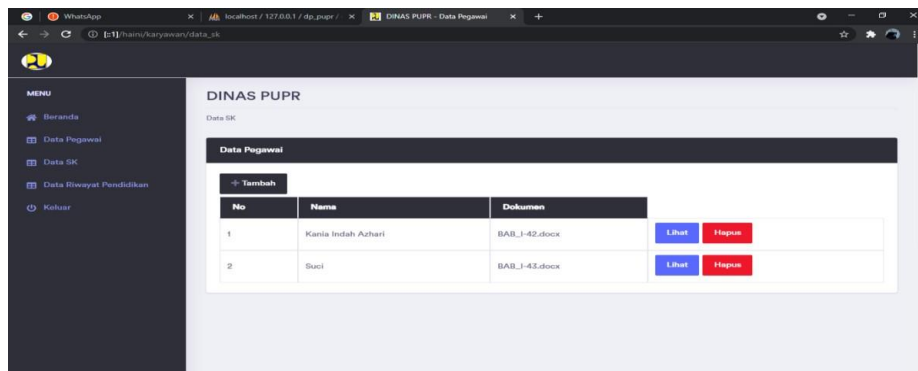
WhatsApp × localhost / 127.0.0.1 / dp_pupr / × DINAS PUPR - Data Pegawai × +

[::1]/haini/karyawan/data_sk

MENU

Beranda

Data Pegawai

Data SK

Data Riwayat Pendidikan

Keluar

DINAS PUPR

Data SK

Data Pegawai

+ Tambah

| No | Nama | Dokumen | |
|---|---|---|---|
| 1 | Kania Indah Azhari | BAB_I-42.docx | Lihat Hapus |
| 2 | Suci | BAB_I-43.docx | Lihat Hapus |